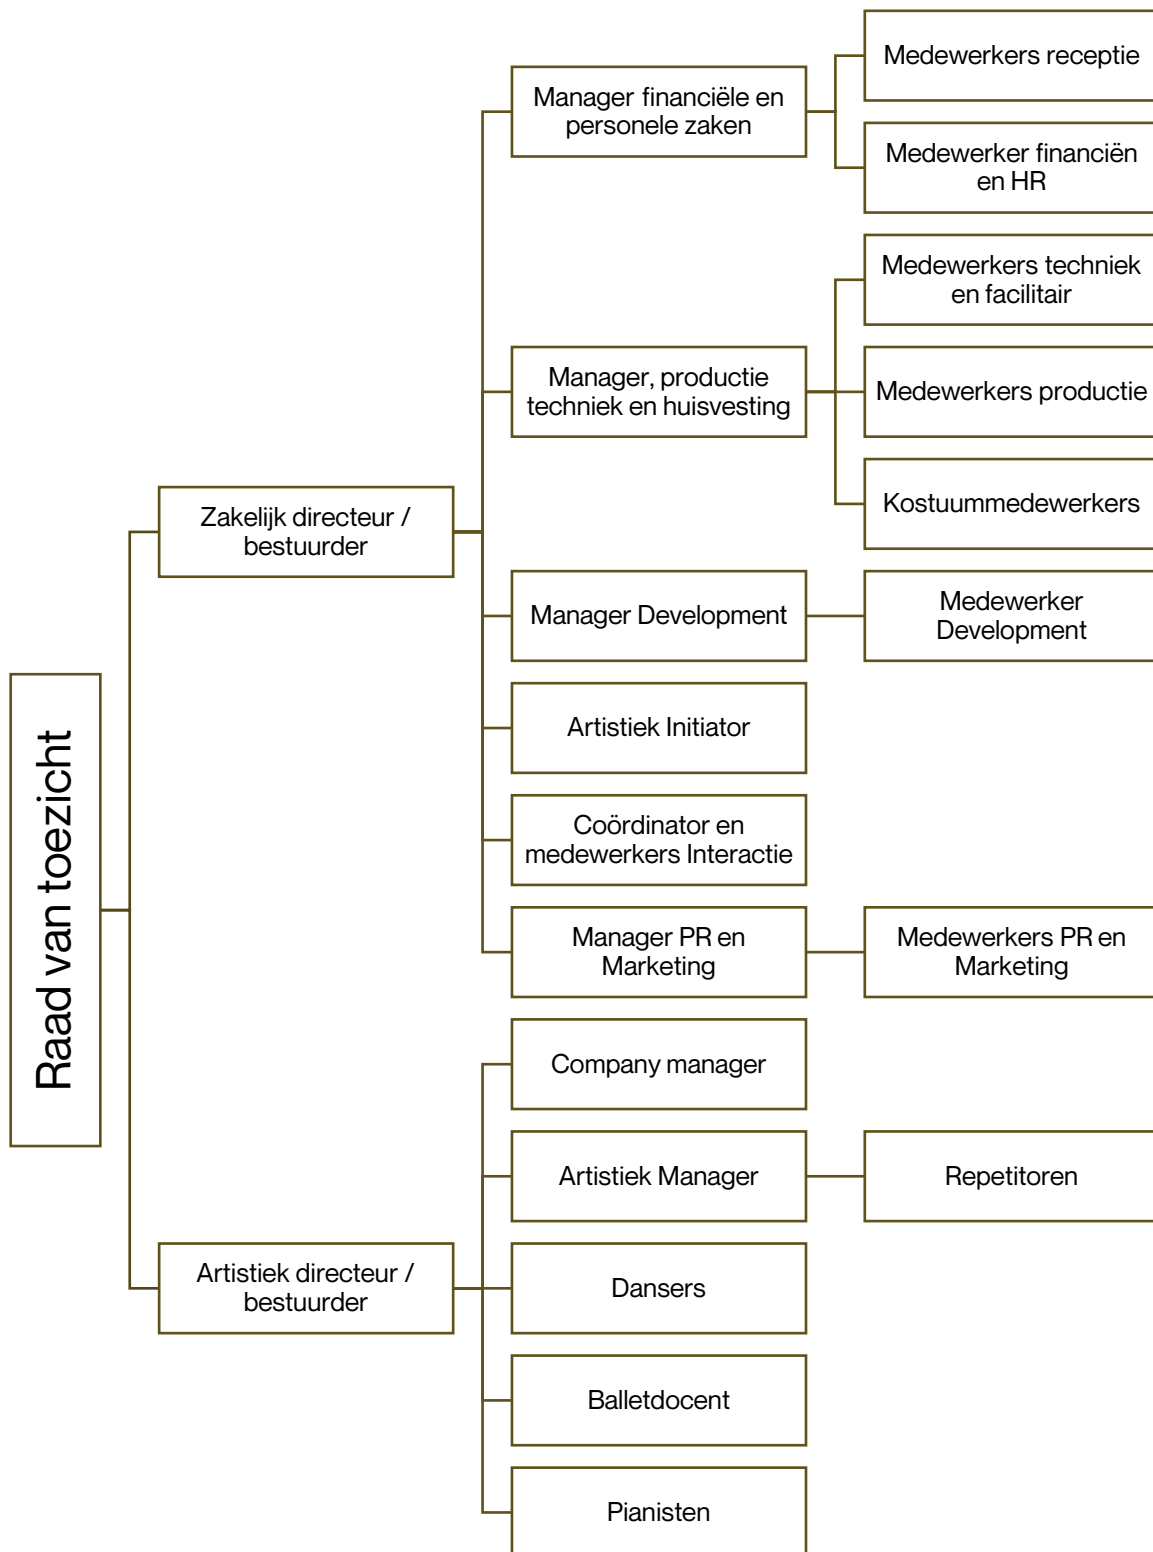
Raad van toezicht

Zakelijk directeur / bestuurder

Manager financiële en personele zaken

Medewerkers receptie

Medewerker financiën en HR

Manager, productie techniek en huisvesting

Medewerkers techniek en facilitair

Medewerkers productie

Kostuummedewerkers

Manager Development

Medewerker Development

Artistiek Initiator

Coördinator en medewerkers Interactie

Manager PR en Marketing

Medewerkers PR en Marketing

Artistiek directeur / bestuurder

Company manager

Artistiek Manager

Repetitoren

Dansers

Balletdocent

Pianisten